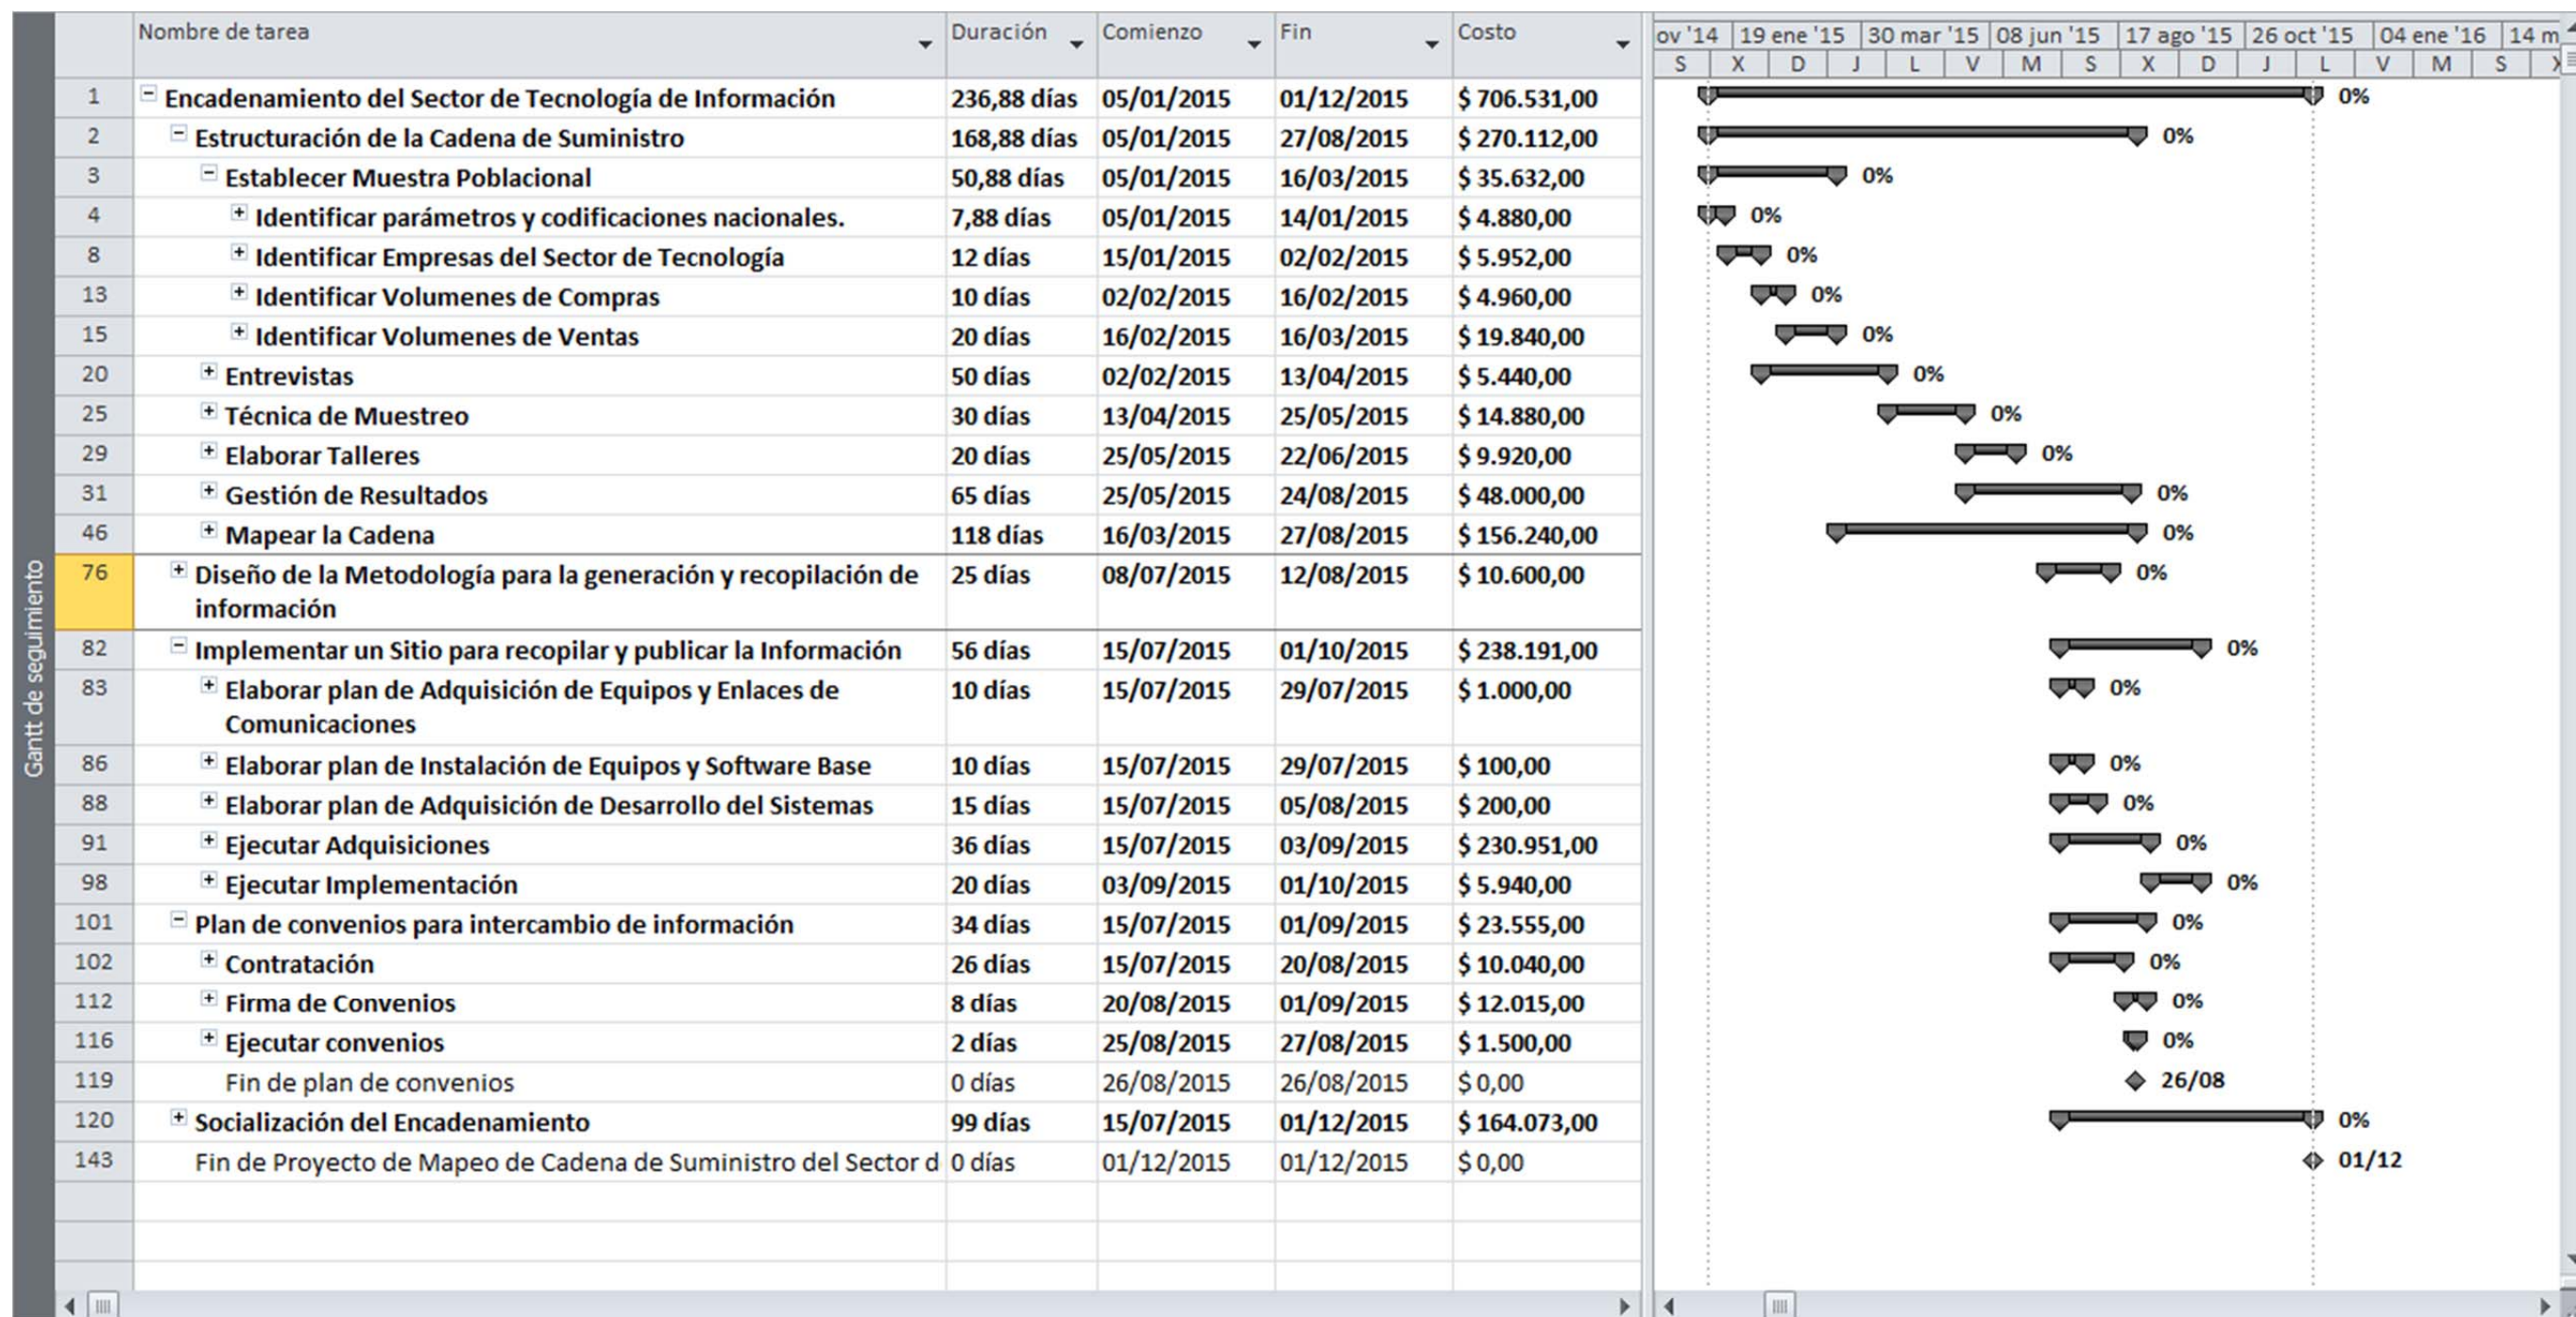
Gantt de seguimiento

| | Nombre de tarea | Duración | Comienzo | Fin | Costo |
|---|---|---|---|---|---|
| 1 | Encadenamiento del Sector de Tecnología de Información | 236,88 días | 05/01/2015 | 01/12/2015 | $ 706.531,00 |
| 2 | Estructuración de la Cadena de Suministro | 168,88 días | 05/01/2015 | 27/08/2015 | $ 270.112,00 |
| 3 | Establecer Muestra Poblacional | 50,88 días | 05/01/2015 | 16/03/2015 | $ 35.632,00 |
| 4 | Identificar parámetros y codificaciones nacionales. | 7,88 días | 05/01/2015 | 14/01/2015 | $ 4.880,00 |
| 8 | Identificar Empresas del Sector de Tecnología | 12 días | 15/01/2015 | 02/02/2015 | $ 5.952,00 |
| 13 | Identificar Volumenes de Compras | 10 días | 02/02/2015 | 16/02/2015 | $ 4.960,00 |
| 15 | Identificar Volumenes de Ventas | 20 días | 16/02/2015 | 16/03/2015 | $ 19.840,00 |
| 20 | Entrevistas | 50 días | 02/02/2015 | 13/04/2015 | $ 5.440,00 |
| 25 | Técnica de Muestreo | 30 días | 13/04/2015 | 25/05/2015 | $ 14.880,00 |
| 29 | Elaborar Talleres | 20 días | 25/05/2015 | 22/06/2015 | $ 9.920,00 |
| 31 | Gestión de Resultados | 65 días | 25/05/2015 | 24/08/2015 | $ 48.000,00 |
| 46 | Mapear la Cadena | 118 días | 16/03/2015 | 27/08/2015 | $ 156.240,00 |
| 76 | Diseño de la Metodología para la generación y recopilación de información | 25 días | 08/07/2015 | 12/08/2015 | $ 10.600,00 |
| 82 | Implementar un Sitio para recopilar y publicar la Información | 56 días | 15/07/2015 | 01/10/2015 | $ 238.191,00 |
| 83 | Elaborar plan de Adquisición de Equipos y Enlaces de Comunicaciones | 10 días | 15/07/2015 | 29/07/2015 | $ 1.000,00 |
| 86 | Elaborar plan de Instalación de Equipos y Software Base | 10 días | 15/07/2015 | 29/07/2015 | $ 100,00 |
| 88 | Elaborar plan de Adquisición de Desarrollo del Sistemas | 15 días | 15/07/2015 | 05/08/2015 | $ 200,00 |
| 91 | Ejecutar Adquisiciones | 36 días | 15/07/2015 | 03/09/2015 | $ 230.951,00 |
| 98 | Ejecutar Implementación | 20 días | 03/09/2015 | 01/10/2015 | $ 5.940,00 |
| 101 | Plan de convenios para intercambio de información | 34 días | 15/07/2015 | 01/09/2015 | $ 23.555,00 |
| 102 | Contratación | 26 días | 15/07/2015 | 20/08/2015 | $ 10.040,00 |
| 112 | Firma de Convenios | 8 días | 20/08/2015 | 01/09/2015 | $ 12.015,00 |
| 116 | Ejecutar convenios | 2 días | 25/08/2015 | 27/08/2015 | $ 1.500,00 |
| 119 | Fin de plan de convenios | 0 días | 26/08/2015 | 26/08/2015 | $ 0,00 |
| 120 | Socialización del Encadenamiento | 99 días | 15/07/2015 | 01/12/2015 | $ 164.073,00 |
| 143 | Fin de Proyecto de Mapeo de Cadena de Suministro del Sector d | 0 días | 01/12/2015 | 01/12/2015 | $ 0,00 |

ov '14 | 19 ene '15 | 30 mar '15 | 08 jun '15 | 17 ago '15 | 26 oct '15 | 04 ene '16 | 14 m
S X D J L V M S X D J L V M S

0% 0% 0% 0% 0% 0% 0% 0% 0% 0% 0% 0% 0% 0% 0% 0% 0% 0% 0% 0% 0% 0% 0% 26/08 0% 01/12